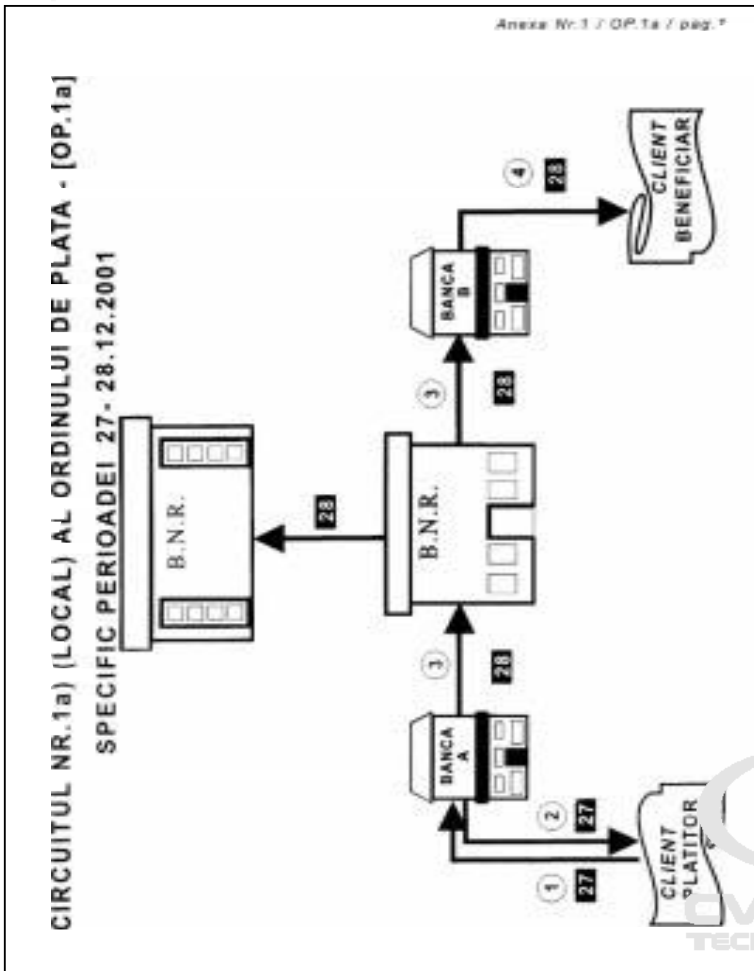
Anexa Nr.1 / OP.1a / pag.1

CIRCUITUL NR.1a) (LOCAL) AL ORDINULUI DE PLATA - [OP.1a]

SPECIFIC PERIOADEI 27- 28.12.2001

B.N.R.

28

B.N.R.

3

28

3

28

BANCA A

2

27

1

27

CLIENT PLATITOR

BANCA B

4

28

CLIENT BENEFICIAR